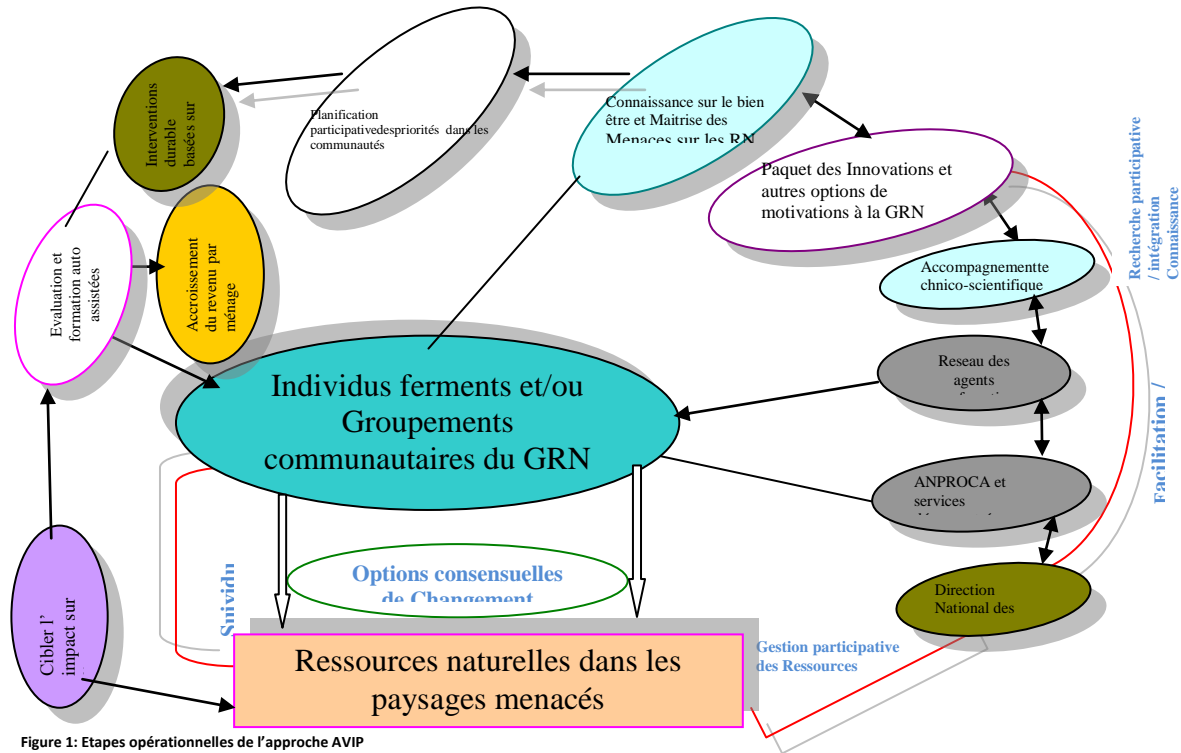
Interventions durable basées sur

Planification participativedespriorités dans les communautés

Connaissance sur le bien être et Maitrise des Menaces sur les RN

Paquet des Innovations et autres options de motivations à la GRN

Recherche participative / intégration Connaissance

Evaluation et formation auto assistées

Accroissement du revenu par ménage

Accompagnementte chnico-scientifique

Reseau des agents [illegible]

Individus ferments et/ou Groupements communautaires du GRN

Facilitation /

ANPROCA et services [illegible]

Options consensuelles de Changement

Suivi du

Direction National des

Cibler l' impact sur

Ressources naturelles dans les paysages menacés

Gestion participative des Ressources

Figure 1: Etapes opérationnelles de l'approche AVIP